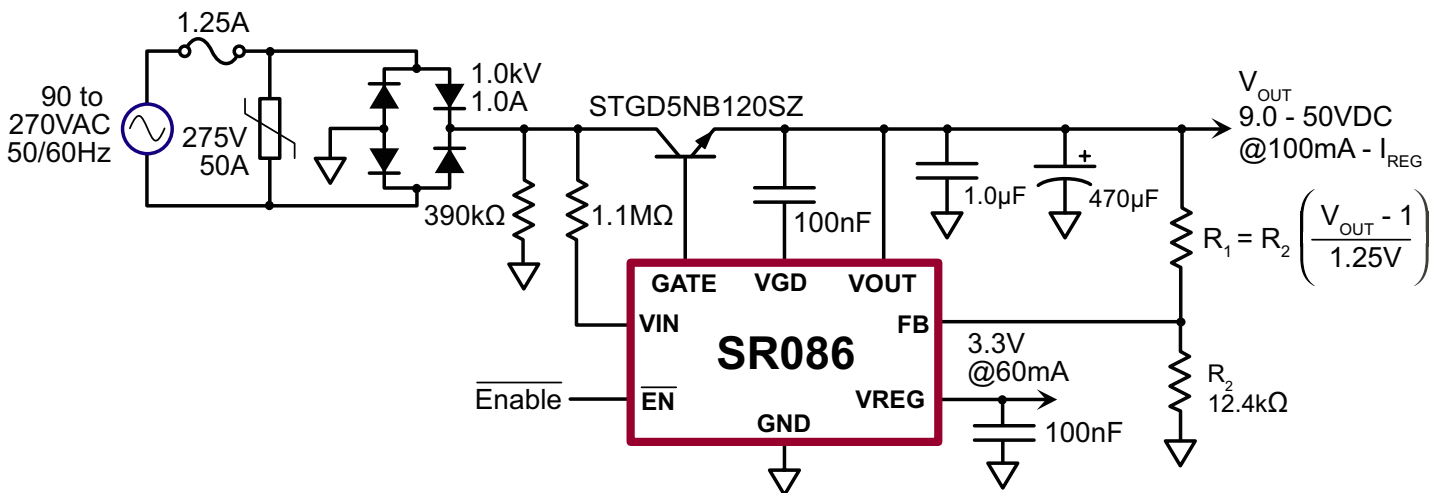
1.25A

90 to 270VAC 50/60Hz

275V 50A

1.0kV 1.0A

STGD5NB120SZ

$V_{OUT}$ 9.0 - 50VDC @100mA - $I_{REG}$

390kΩ

1.1MΩ

100nF

1.0µF

470µF

$R_1 = R_2 \left( \frac{V_{OUT} - 1}{1.25V} \right)$

GATE

VGD

VOUT

VIN

FB

SR086

3.3V @60mA

$\overline{\text{Enable}}$

$\overline{\text{EN}}$

VREG

GND

100nF

$R_2$ 12.4kΩ